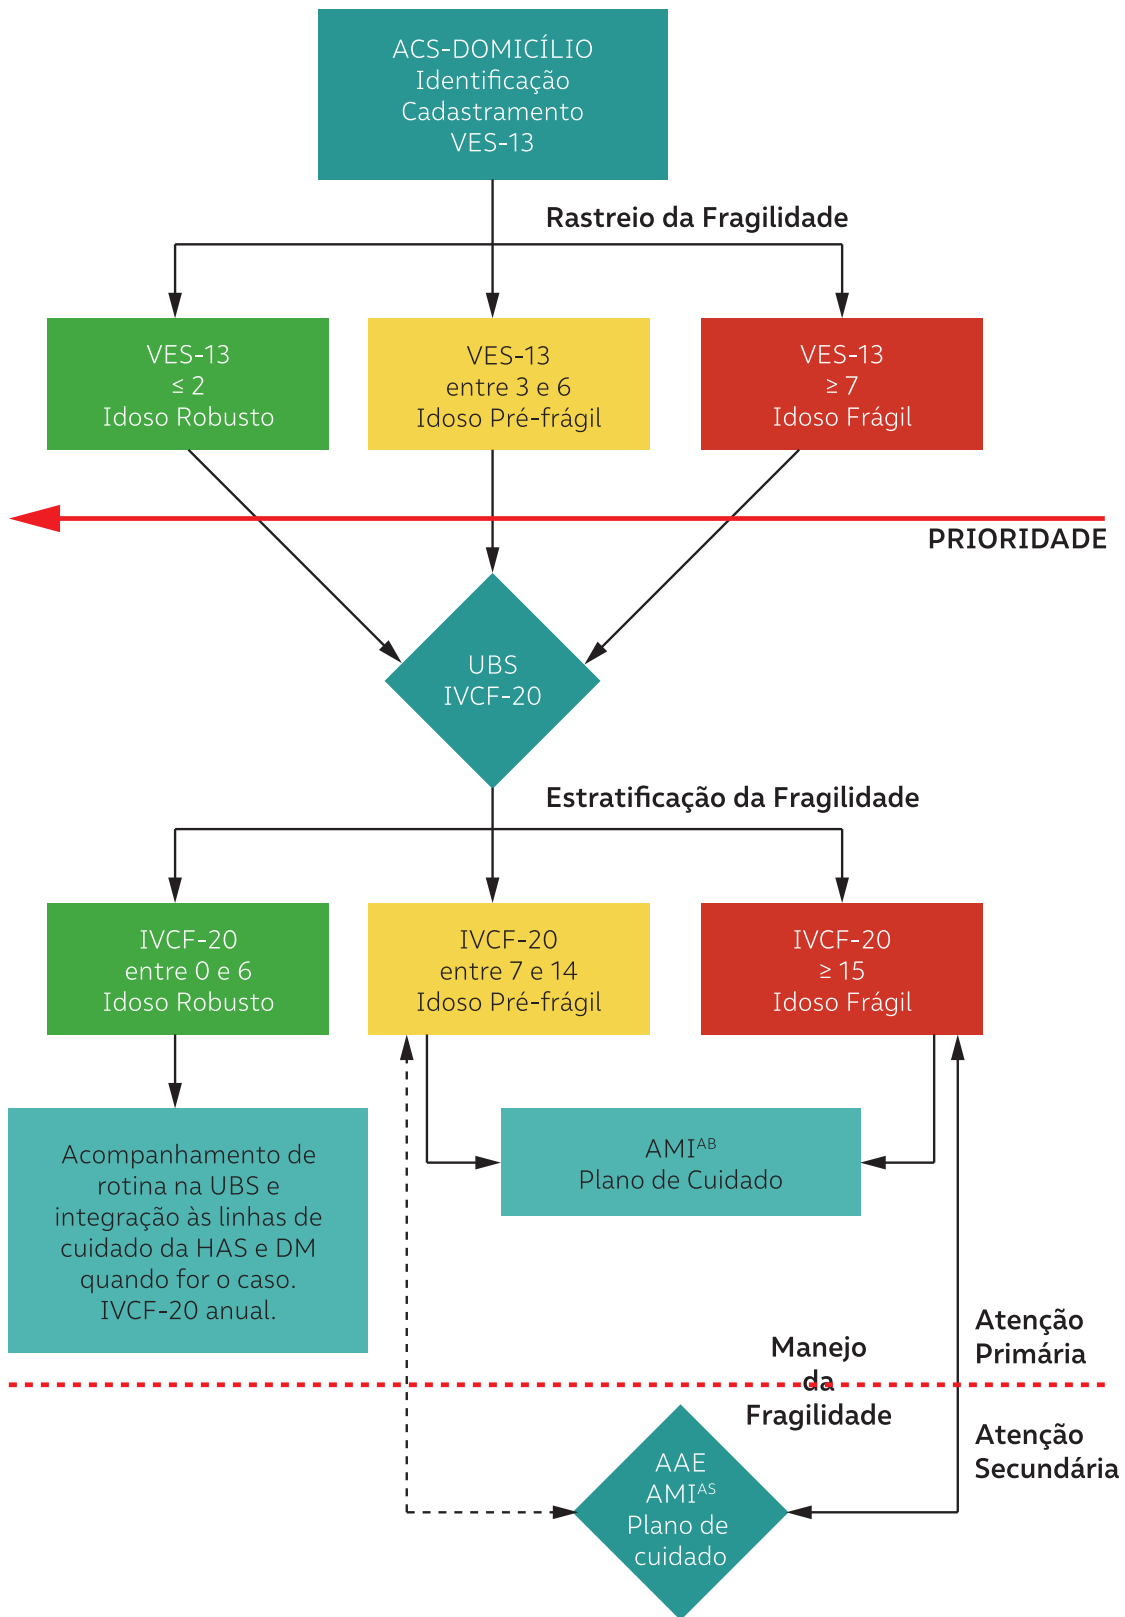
ACS-DOMICÍLIO
Identificação
Cadastramento
VES-13

Rastreio da Fragilidade

VES-13
≤ 2
Idoso Robusto

VES-13
entre 3 e 6
Idoso Pré-frágil

VES-13
≥ 7
Idoso Frágil

PRIORIDADE

UBS
IVCF-20

Estratificação da Fragilidade

IVCF-20
entre 0 e 6
Idoso Robusto

IVCF-20
entre 7 e 14
Idoso Pré-frágil

IVCF-20
≥ 15
Idoso Frágil

Acompanhamento de rotina na UBS e integração às linhas de cuidado da HAS e DM quando for o caso. IVCF-20 anual.

AMI$^{AB}$
Plano de Cuidado

Manejo da Fragilidade

Atenção Primária

Atenção Secundária

AAE
AMI$^{AS}$
Plano de cuidado